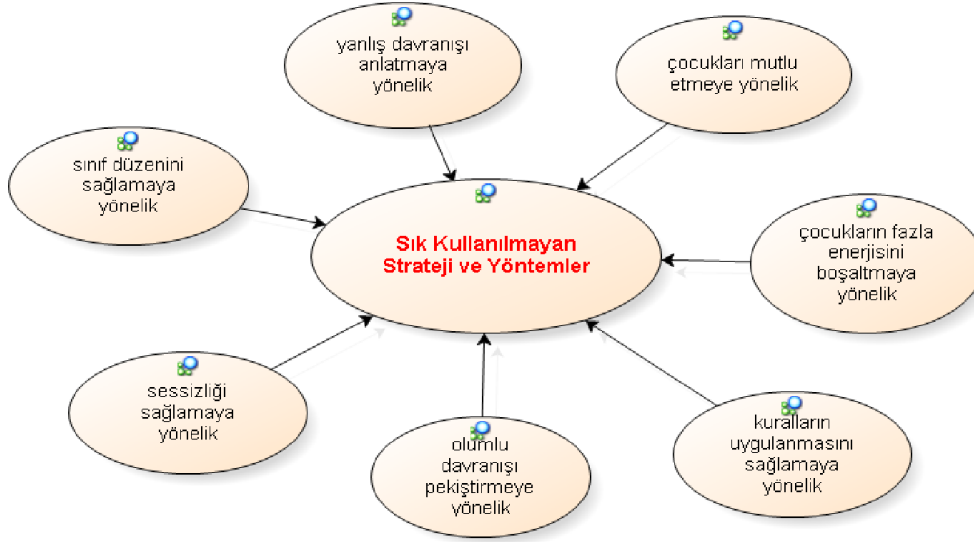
yanlış davranışı anlatmaya yönelik

çocukları mutlu etmeye yönelik

sınıf düzenini sağlamaya yönelik

Sık Kullanılmayan Strateji ve Yöntemler

çocukların fazla enerjisini boşaltmaya yönelik

sessizliği sağlamaya yönelik

olumlu davranışı pekiştirmeye yönelik

kuralların uygulanmasını sağlamaya yönelik